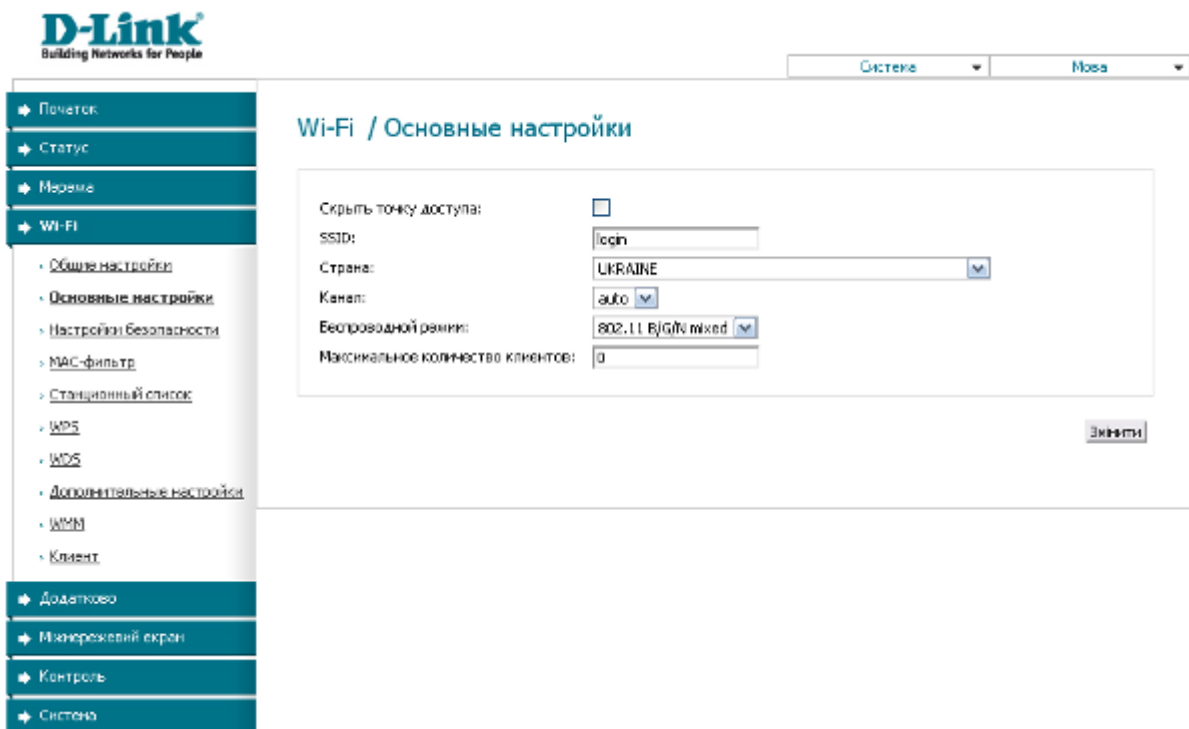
D-Link
Building Networks for People

Система
Мова

Початок
Статус
Мережа
Wi-Fi
Общие настройки
Основные настройки
Настройки безопасности
MAC-фильтр
Станционный список
WPS
WDS
Дополнительные настройки
WMM
Клиент
Додатково
Міжмережевий екран
Контроль
Система

Wi-Fi / Основные настройки

Скрыть точку доступа:
SSID: login
Страна: UKRAINE
Канал: auto
Беспроводной режим: 802.11 B/G/N mixed
Максимальное количество клиентов: 0

Змінити